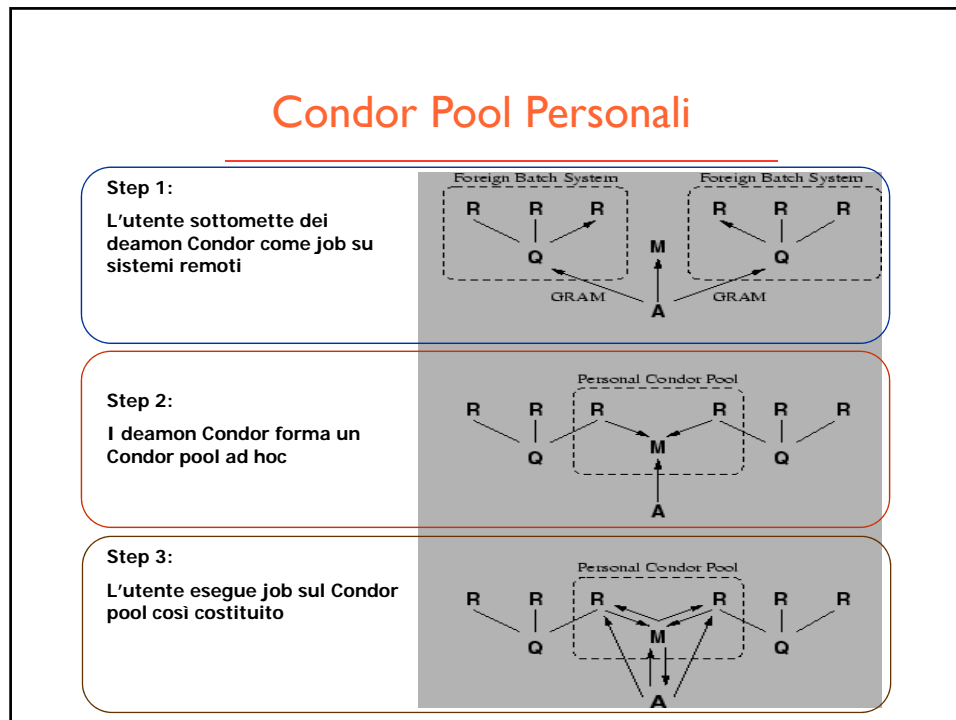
Condor Pool Personali

Step 1:

L'utente sottomette dei deamon Condor come job su sistemi remoti

Foreign Batch System
R R R
Q
M
GRAM
A
GRAM
Foreign Batch System
R R R
Q

Step 2:

I deamon Condor forma un Condor pool ad hoc

Personal Condor Pool
R R R R R R
Q M Q
A

Step 3:

L'utente esegue job sul Condor pool così costituito

Personal Condor Pool
R R R R R R
Q M Q
A